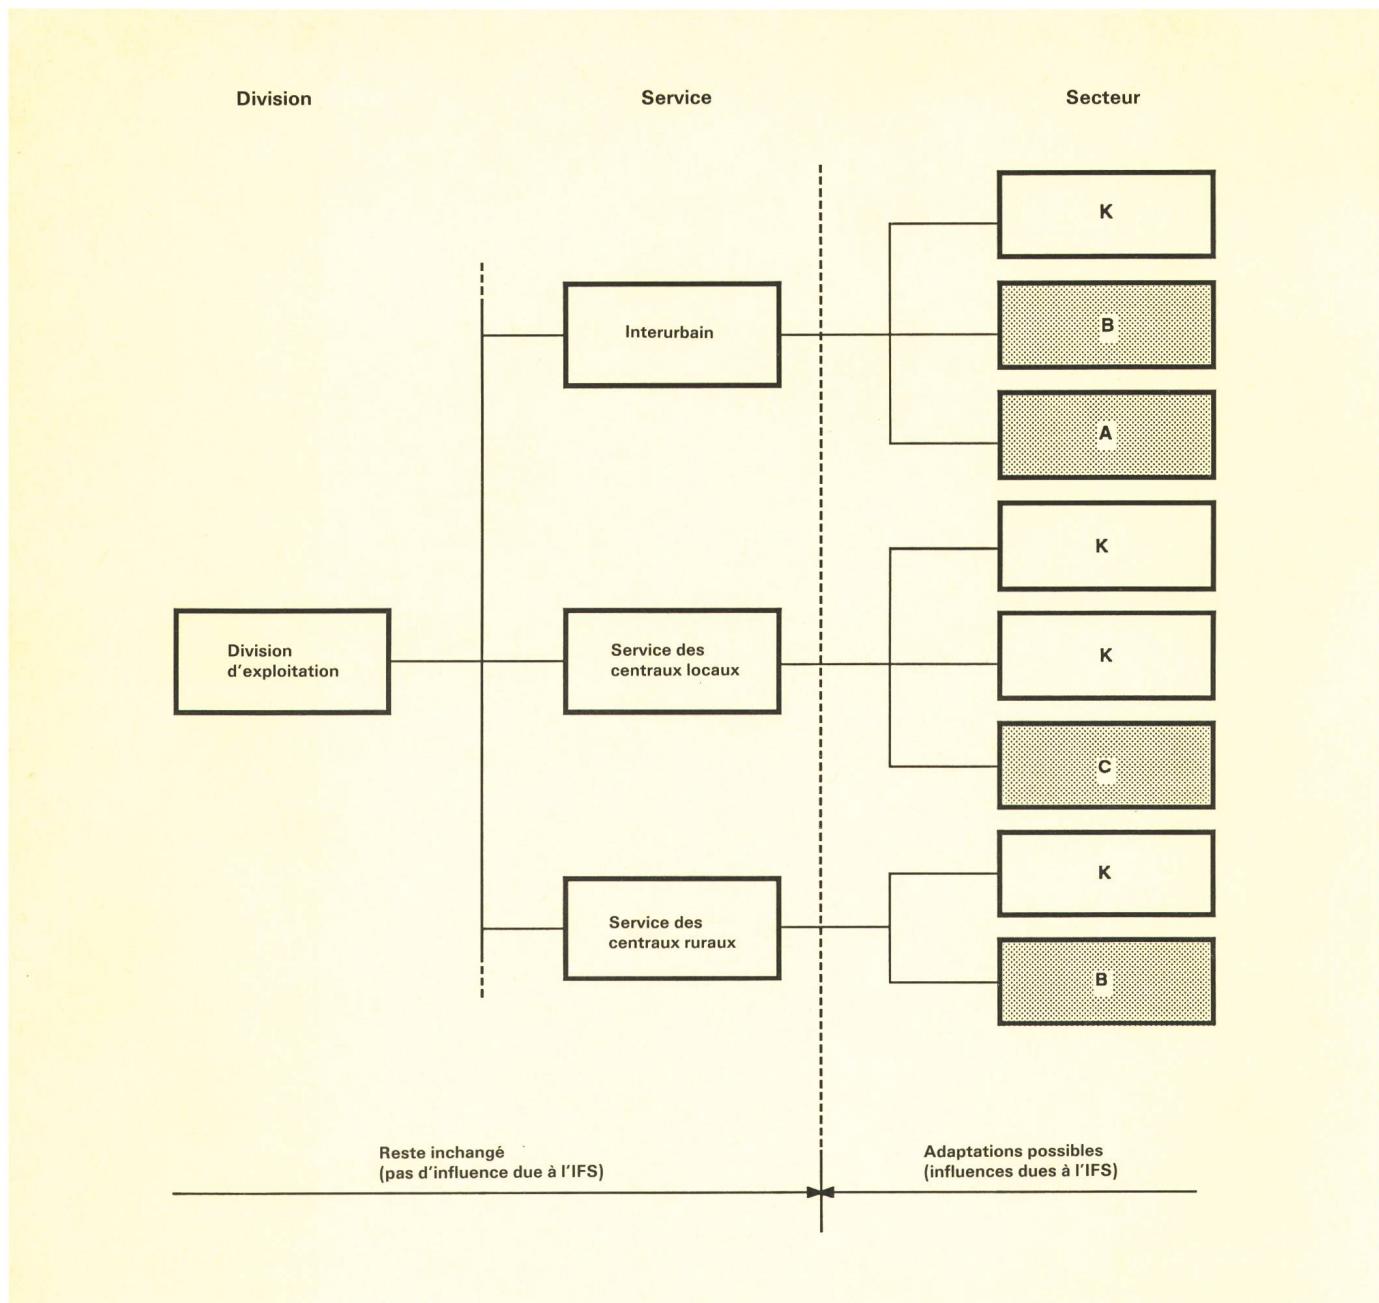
Division

Service

Secteur

K

Interurbain

B

A

K

Division d'exploitation

Service des centraux locaux

K

C

K

Service des centraux ruraux

B

Reste inchangé (pas d'influence due à l'IFS)

Adaptations possibles (influences dues à l'IFS)